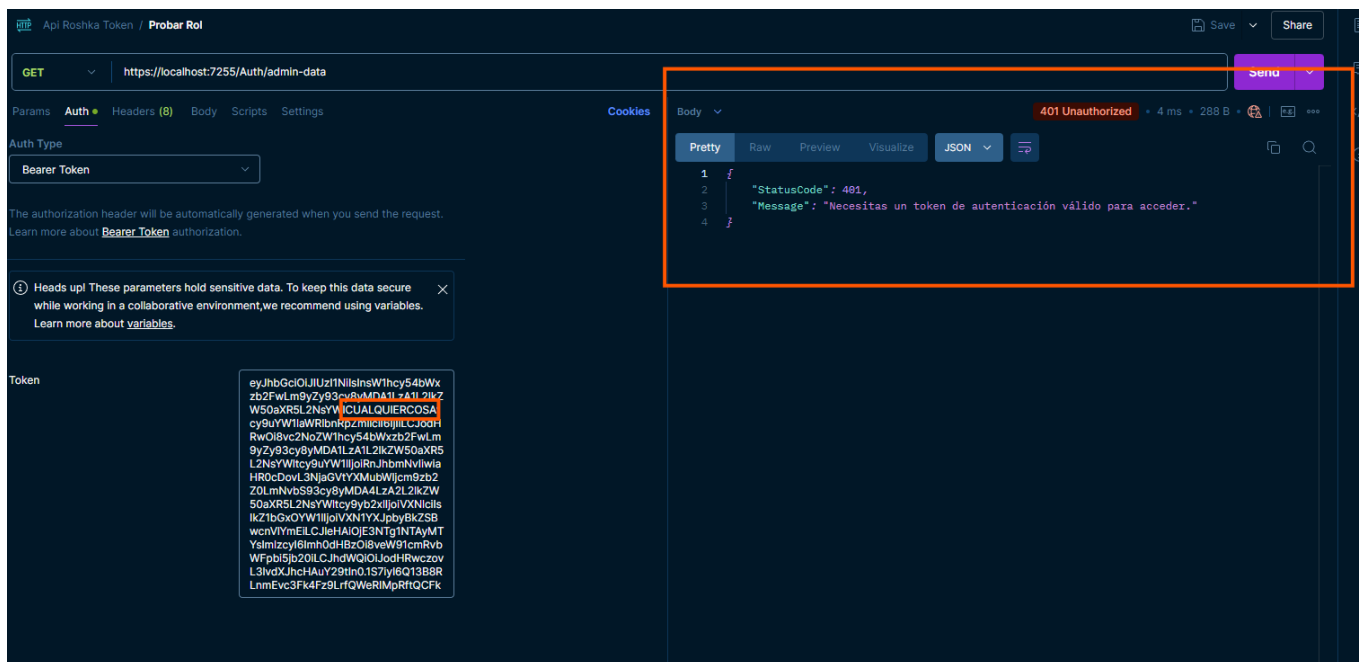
Api Roshka Token / Probar Rol

Save Share

GET https://localhost:7255/Auth/admin-data

Send

Params Auth Headers (8) Body Scripts Settings Cookies

Auth Type

Bearer Token

The authorization header will be automatically generated when you send the request. Learn more about Bearer Token authorization.

Heads up! These parameters hold sensitive data. To keep this data secure while working in a collaborative environment,we recommend using variables. Learn more about variables.

Token

eyJhbGciOiJIUzI1NiIsInW1hcy54bWxzb2FwLm9yZy93cy8yMDA1LzA1L2lkZW50aXR5L2NsYWlCUALQUIERCOSA cy9uYW1laWRlbnRpZmllciI6IjIiLCJodHRwOi8vc2NoZW1hcy54bWxzb2FwLm9yZy93cy8yMDA1LzA1L2lkZW50aXR5L2NsYWltcy9uYW1lIjoiRnJhbmNvIiwiaHR0cDovL3NjaGVtYXMubWljcm9zb2Z0LmNvbS93cy8yMDA4LzA2L2lkZW50aXR5L2NsYWltcy9yb2xlIjoiVXNlciIsIkZ1bGxOYW1lIjoiVXN1YXJpbyBkZSBwcnVlYmEiLCJleHAiOjE3NTg1NTAyMTYsImlzcyI6Imh0dHBzOi8veW91cmRvbWFpbi5jb20iLCJhdWQiOiJodHRwczovL3lvdXJhcHAuY29tIn0.1S7iyI6Q13B8RLnmEvc3Fk4Fz9LrfQWeRlMpRftQCFk

Body 401 Unauthorized • 4 ms • 288 B •

Pretty Raw Preview Visualize JSON

1 {
2 "StatusCode": 401,
3 "Message": "Necesitas un token de autenticación válido para acceder."
4 }